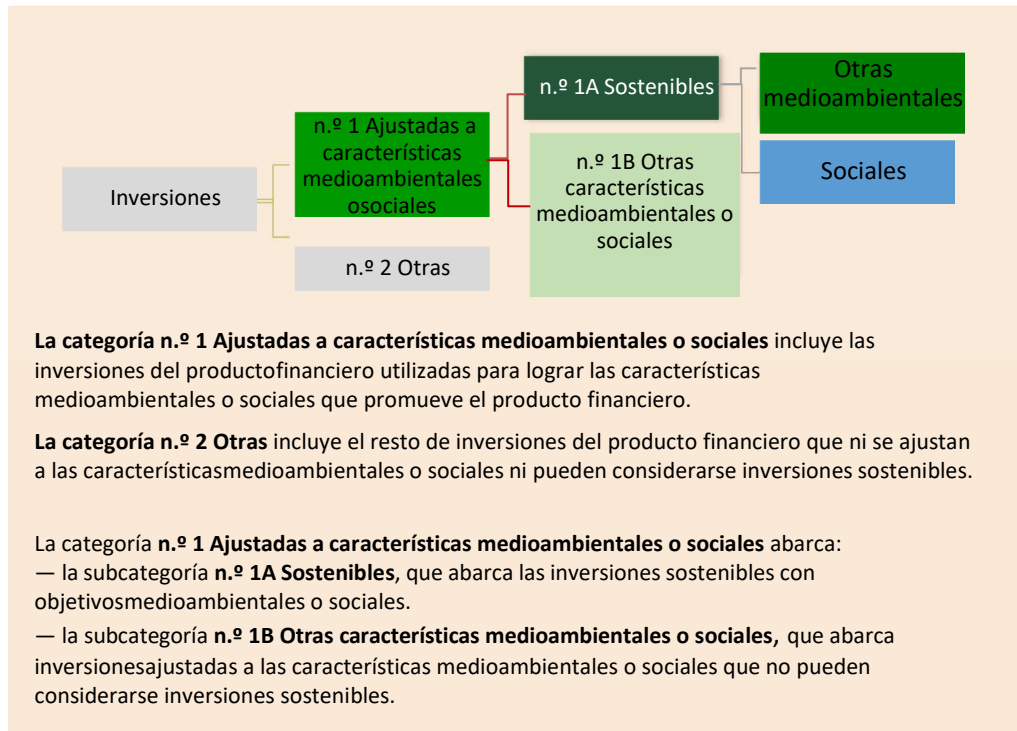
Inversiones

n.º 1 Ajustadas a características medioambientales osociales

n.º 2 Otras

n.º 1A Sostenibles

n.º 1B Otras características medioambientales o sociales

Otras medioambientales

Sociales

**La categoría n.º 1 Ajustadas a características medioambientales o sociales** incluye las inversiones del productofinanciero utilizadas para lograr las características medioambientales o sociales que promueve el producto financiero.

**La categoría n.º 2 Otras** incluye el resto de inversiones del producto financiero que ni se ajustan a las característicasmedioambientales o sociales ni pueden considerarse inversiones sostenibles.

La categoría **n.º 1 Ajustadas a características medioambientales o sociales** abarca:
— la subcategoría **n.º 1A Sostenibles**, que abarca las inversiones sostenibles con objetivosmedioambientales o sociales.
— la subcategoría **n.º 1B Otras características medioambientales o sociales,** que abarca inversionesajustadas a las características medioambientales o sociales que no pueden considerarse inversiones sostenibles.